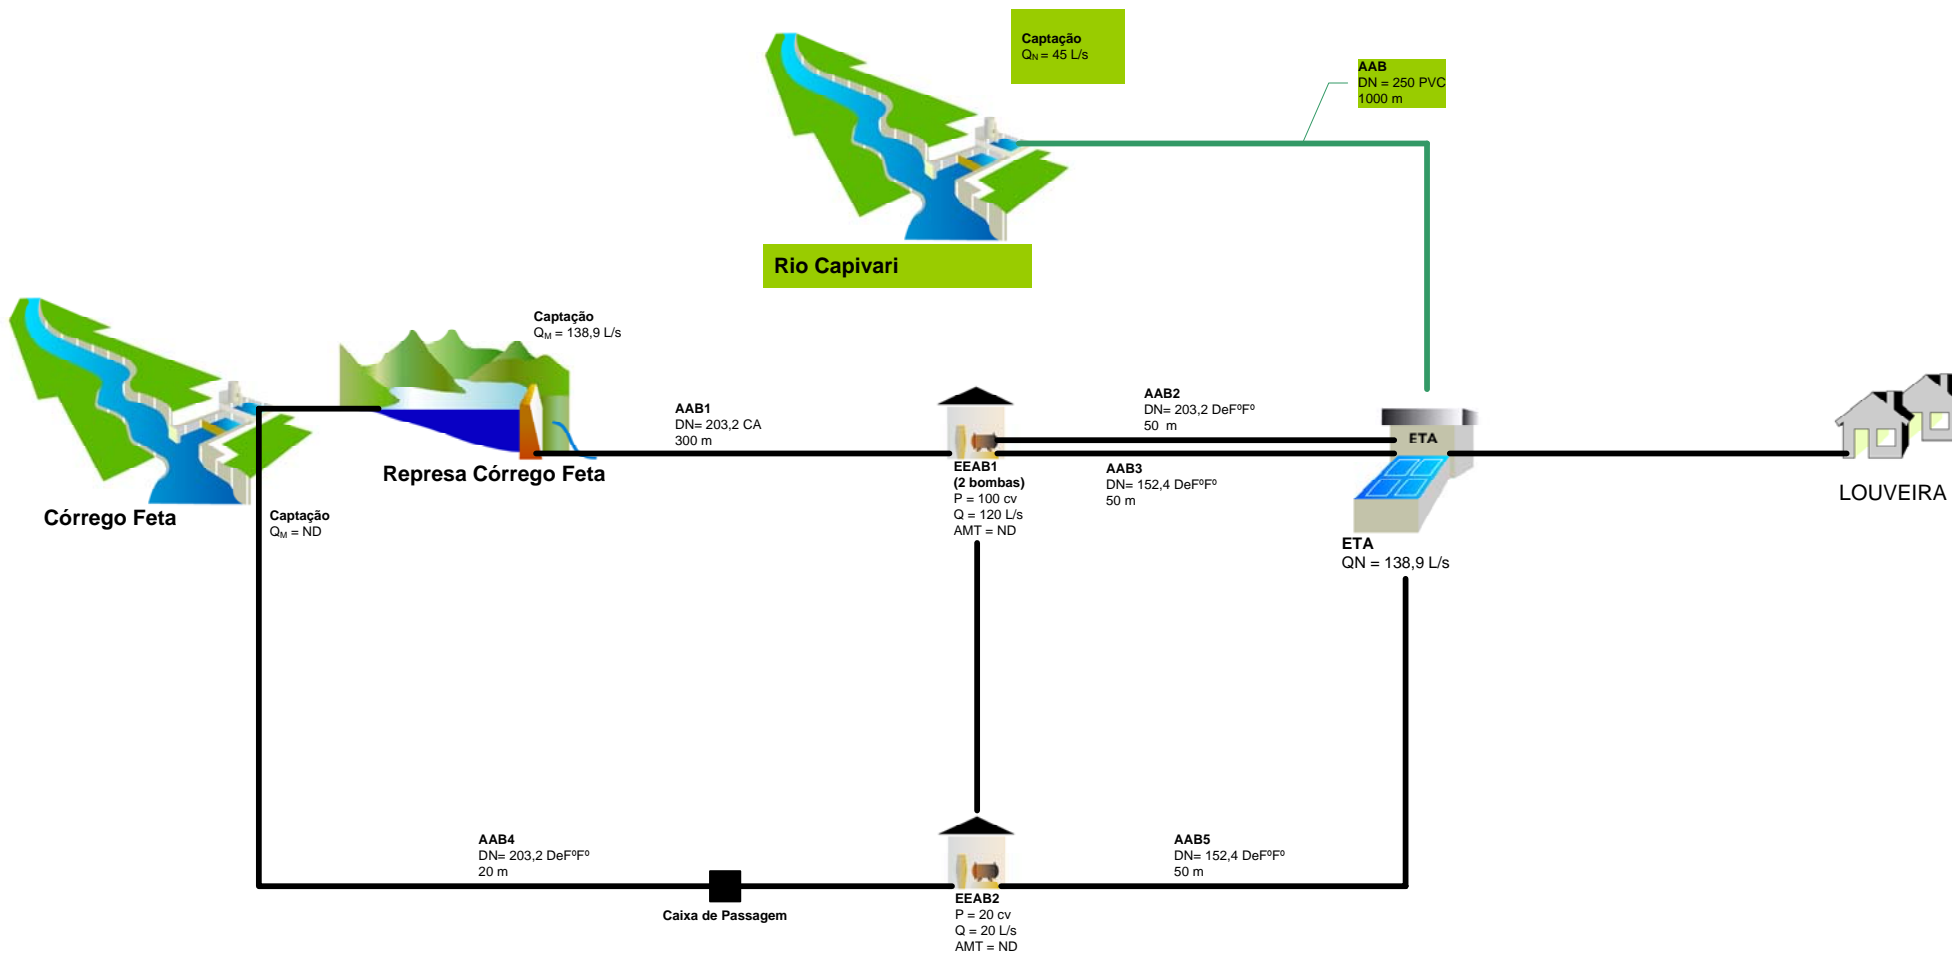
Captação
$Q_N$ = 45 L/s

AAB
DN = 250 PVC
1000 m

Rio Capivari

Captação
$Q_M$ = 138,9 L/s

AAB1
DN= 203,2 CA
300 m

AAB2
DN= 203,2 DeFºFº
50 m

ETA

Represa Córrego Feta

Córrego Feta

Captação
$Q_M$ = ND

EEAB1
(2 bombas)
P = 100 cv
Q = 120 L/s
AMT = ND

AAB3
DN= 152,4 DeFºFº
50 m

ETA
QN = 138,9 L/s

LOUVEIRA

AAB4
DN= 203,2 DeFºFº
20 m

Caixa de Passagem

EEAB2
P = 20 cv
Q = 20 L/s
AMT = ND

AAB5
DN= 152,4 DeFºFº
50 m